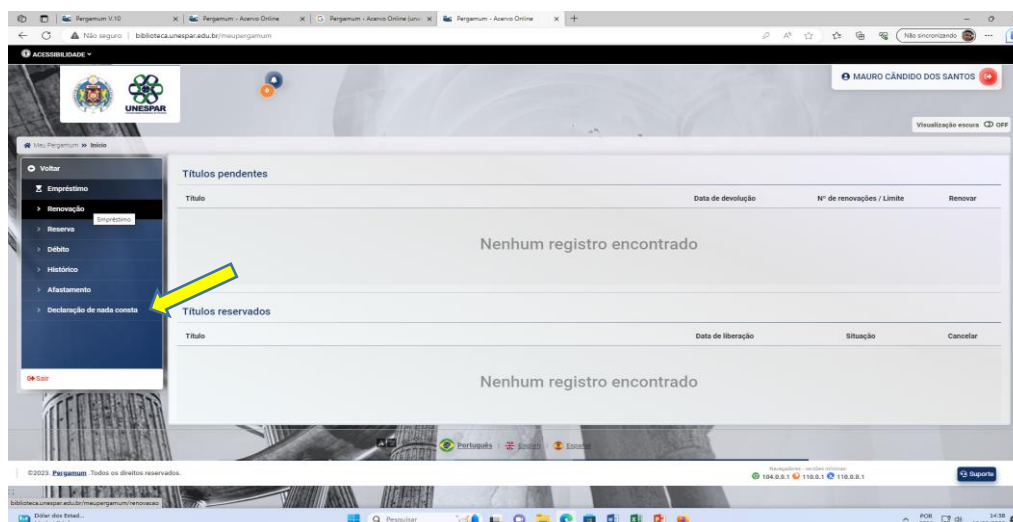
Pergamum V.10 | Pergamum - Acervo Online | Pergamum - Acervo Online (unv | Pergamum - Acervo Online

Não seguro | biblioteca.unespar.edu.br/meupergamum

Não sincronizando

ACESSIBILIDADE

UNESPAR

MAURO CÂNDIDO DOS SANTOS

Visualização escura OFF

Meu Pergamum » Início

Voltar
Empréstimo
Renovação
Empréstimo
Reserva
Débito
Histórico
Afastamento
Declaração de nada consta

Sair

Títulos pendentes

| Título | Data de devolução | Nº de renovações / Limite | Renovar |
|---|---|---|---|

Nenhum registro encontrado

Títulos reservados

| Título | Data de liberação | Situação | Cancelar |
|---|---|---|---|

Nenhum registro encontrado

Português | English | Español

©2023. Pergamum. Todos os direitos reservados.

Navegadores - versões mínimas
104.0.0.1 110.0.1 110.0.0.1

Suporte

biblioteca.unespar.edu.br/meupergamum/renovacao

Dólar dos Estad...

Pesquisar

POR 14:38